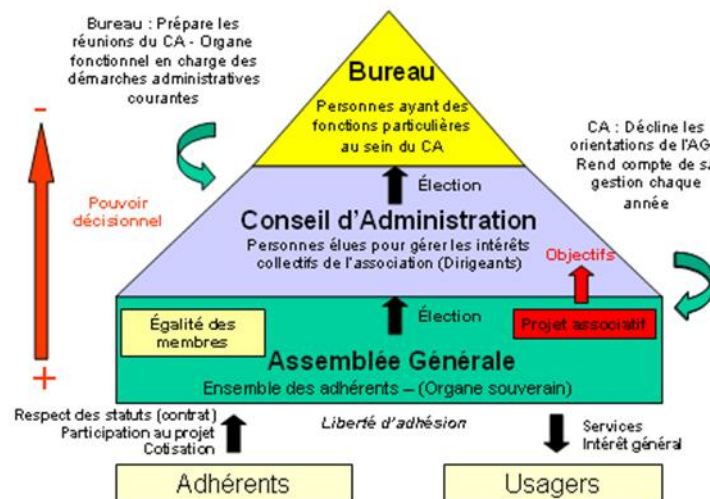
Bureau : Prépare les réunions du CA - Organe fonctionnel en charge des démarches administratives courantes

-

Pouvoir décisionnel

+

Bureau

Personnes ayant des fonctions particulières au sein du CA

CA : Décline les orientations de l'AG Rend compte de sa gestion chaque année

Élection

Conseil d'Administration

Personnes élues pour gérer les intérêts collectifs de l'association (Dirigeants)

Objectifs

Égalité des membres

Élection

Projet associatif

Assemblée Générale

Ensemble des adhérents – (Organe souverain)

Respect des statuts (contrat)
Participation au projet
Cotisation

Liberté d'adhésion

Services
Intérêt général

Adhérents

Usagers